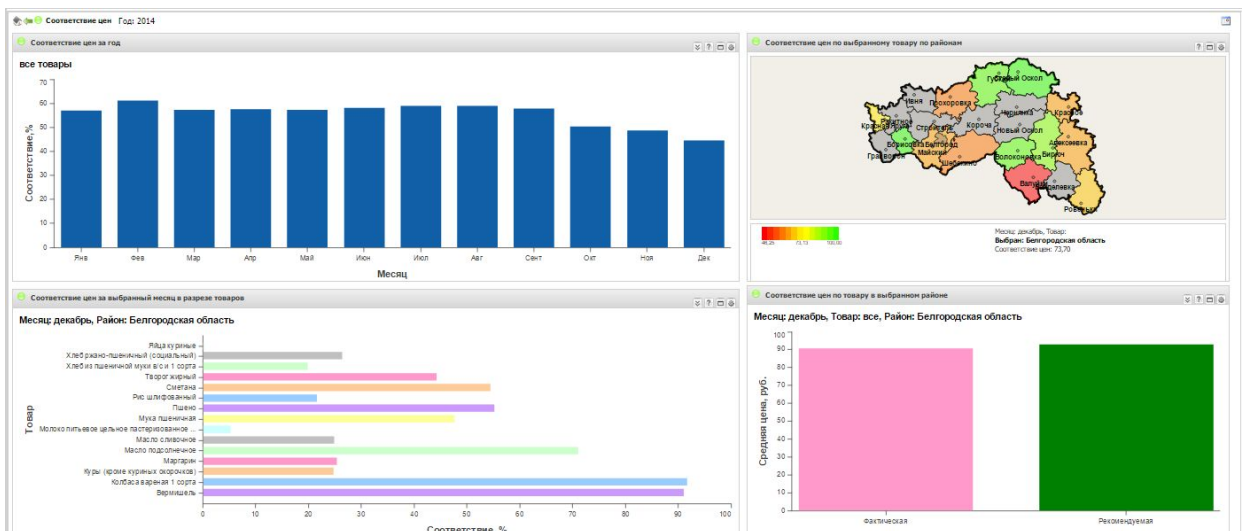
Соответствие цен Год: 2014

Соответствие цен за год

все товары

Соответствие, %

70 60 50 40 30 20 10 0

Янв Фев Мар Апр Май Июн Июл Авг Сент Окт Ноя Дек

Месяц

Соответствие цен по выбранному товару по районам

Губкин Старый Оскол Ивня Прохоровка Чернянка Красная Яковлевка Ракитное Строитель Короча Новый Оскол Красное Борисовка Белгород Майский Волоконовка Алексеевка Грайворон Шебекино Бирюч Валуйки Вейделевка Ровеньки

46,25 73,13 100,00

Месяц: декабрь, Товар:
Выбран: Белгородская область
Соответствие цен: 73,70

Соответствие цен за выбранный месяц в разрезе товаров

Месяц: декабрь, Район: Белгородская область

Товар

Яйца куриные
Хлеб ржано-пшеничный (социальный)
Хлеб из пшеничной муки в/с и 1 сорта
Творог жирный
Сметана
Рис шлифованный
Пшено
Мука пшеничная
Молоко питьевое цельное пастеризованное ...
Масло сливочное
Масло подсолнечное
Маргарин
Куры (кроме куриных окорочков)
Колбаса вареная 1 сорта
Вермишель

0 10 20 30 40 50 60 70 80 90 100

Соответствие, %

Соответствие цен по товару в выбранном районе

Месяц: декабрь, Товар: все, Район: Белгородская область

Средняя цена, руб.

100 90 80 70 60 50 40 30 20 10 0

Фактическая Рекомендуемая